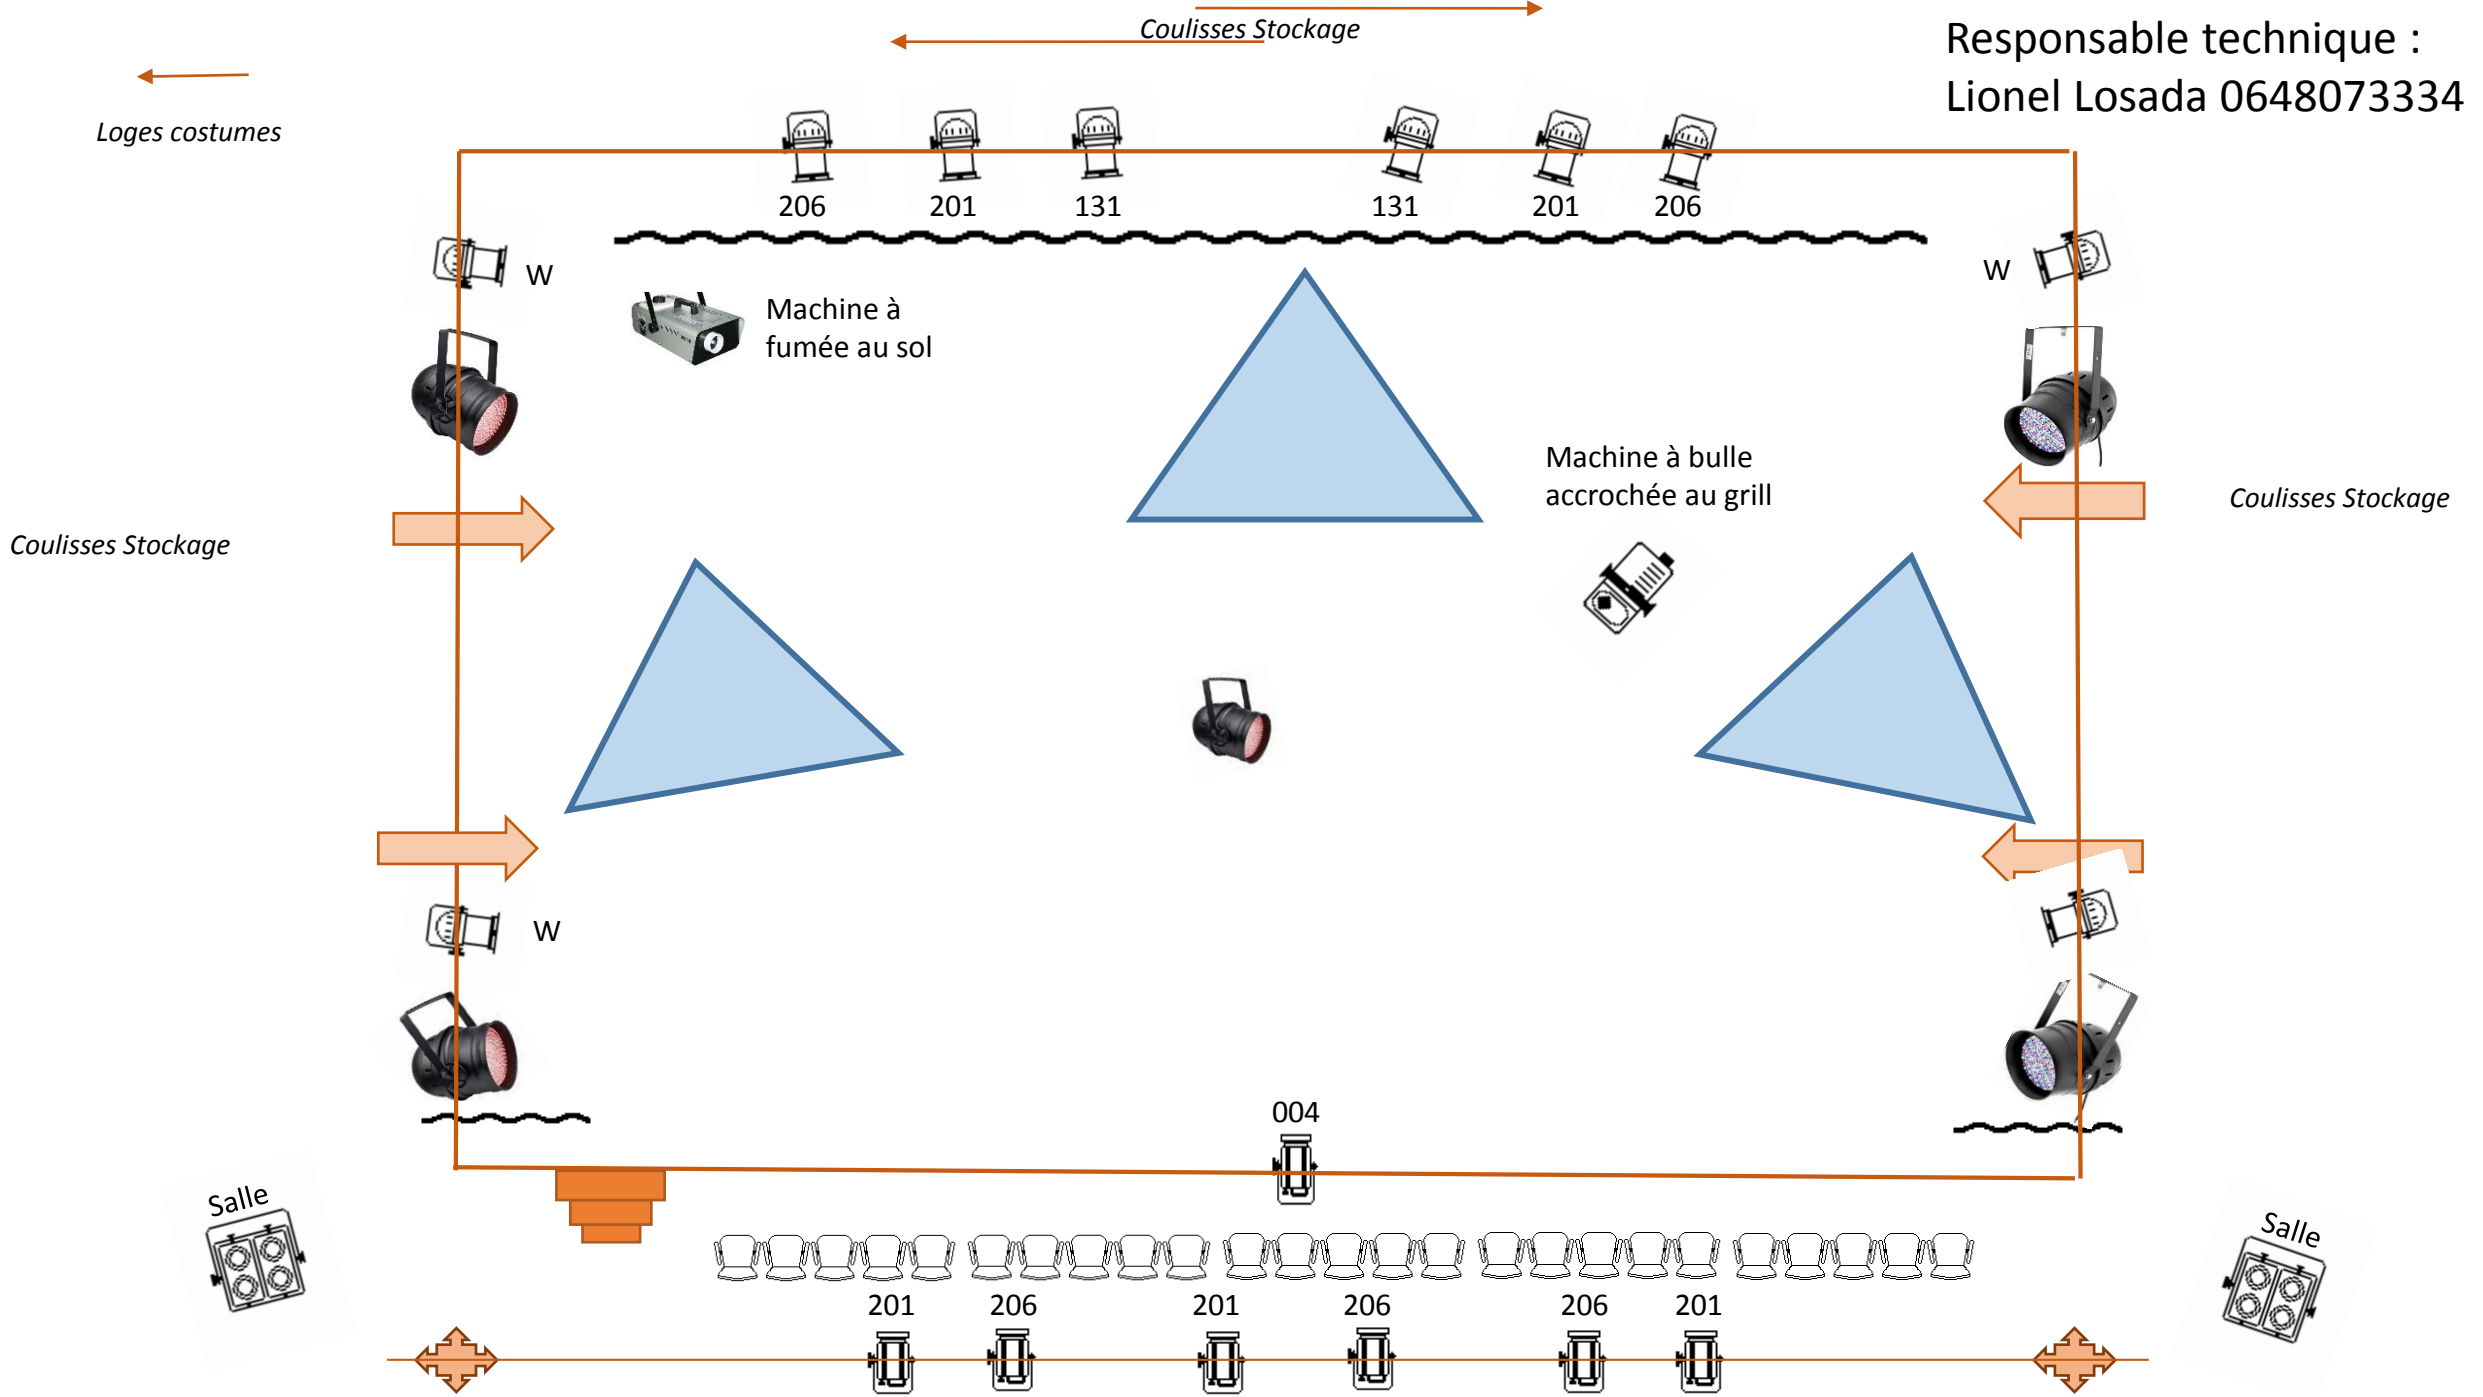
Coulisses Stockage

Responsable technique :
Lionel Losada 0648073334

Loges costumes

206 201 131 131 201 206

W

W

Machine à fumée au sol

Machine à bulle accrochée au grill

Coulisses Stockage

Coulisses Stockage

W

004

Salle

Salle

201 206 201 206 206 201